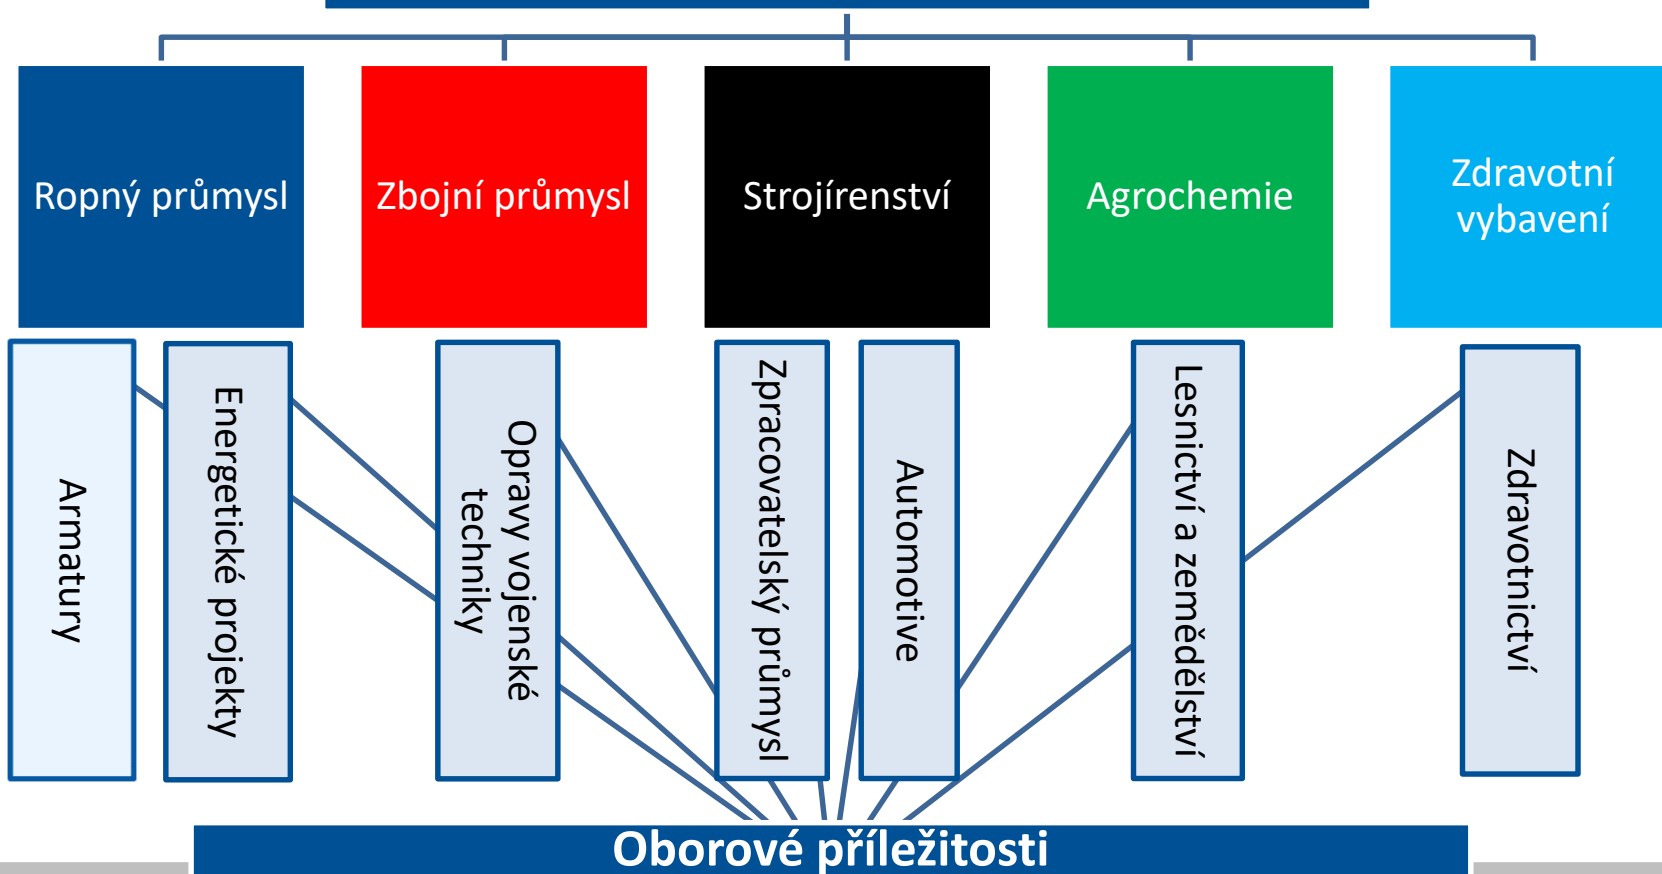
Ropný průmysl

Zbojní průmysl

Strojírenství

Agrochemie

Zdravotní vybavení

Armatury

Energetické projekty

Opravy vojenské techniky

Zpracovatelský průmysl

Automotive

Lesnictví a zemědělství

Zdravotnictví

Oborové příležitosti